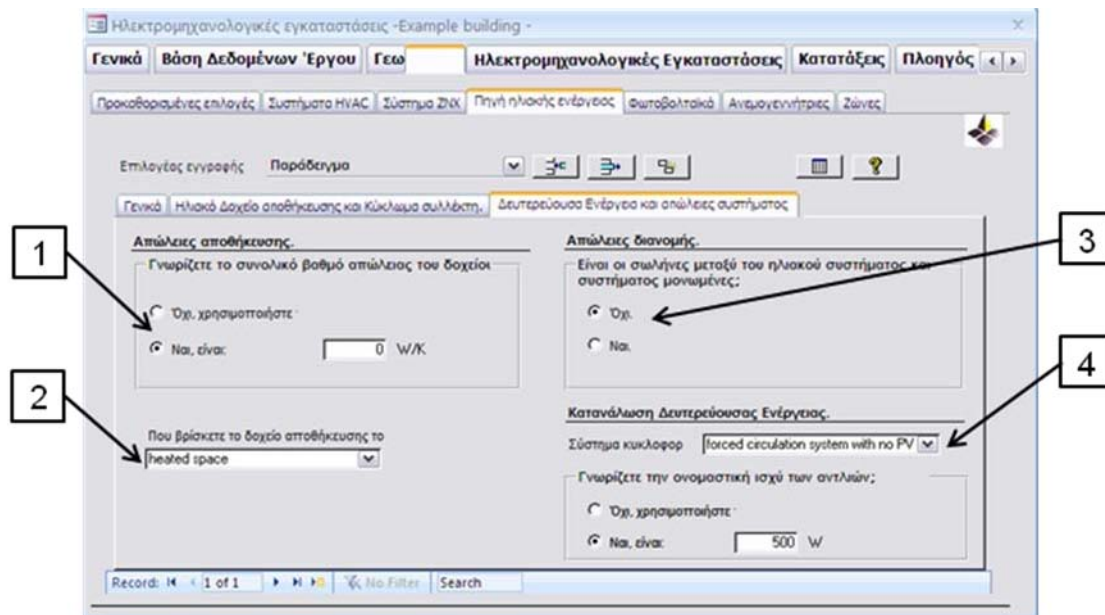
Ηλεκτρομηχανολογικές εγκαταστάσεις -Example building -

Γενικά | Βάση Δεδομένων 'Εργου | Γεω | Ηλεκτρομηχανολογικές Εγκαταστάσεις | Κατατάξεις | Πλοηγός

Προκαθορισμένες επιλογές | Συστήματα HVAC | Σύστημα ΖΝΧ | Πηγή ηλιακής ενέργειας | Φωτοβολταϊκά | Ανεμογεννήτριες | Ζώνες

Επιλογές εγγραφής Παράδειγμα

Γενικά | Ηλιακό Δοχείο αποθήκευσης και Κύκλωμα συλλέκτη. | Δευτερεύουσα Ενέργεια και απώλειες συστήματος

1

Απώλειες αποθήκευσης.

Γνωρίζετε το συνολικό βαθμό απώλειας του δοχείου

Όχι, χρησιμοποιήστε

Ναι, είναι: 0 W/K

2

Που βρίσκετε το δοχείο αποθήκευσης το

heated space

Απώλειες διανομής.

3

Είναι οι σωλήνες μεταξύ του ηλιακού συστήματος και συστήματος μονωμένες;

Όχι.

Ναι.

4

Κατανάλωση Δευτερεύουσας Ενέργειας.

Σύστημα κυκλοφορ forced circulation system with no PV

Γνωρίζετε την ονομαστική ισχύ των αντλιών;

Όχι, χρησιμοποιήστε

Ναι, είναι: 500 W

Record: 1 of 1 No Filter Search